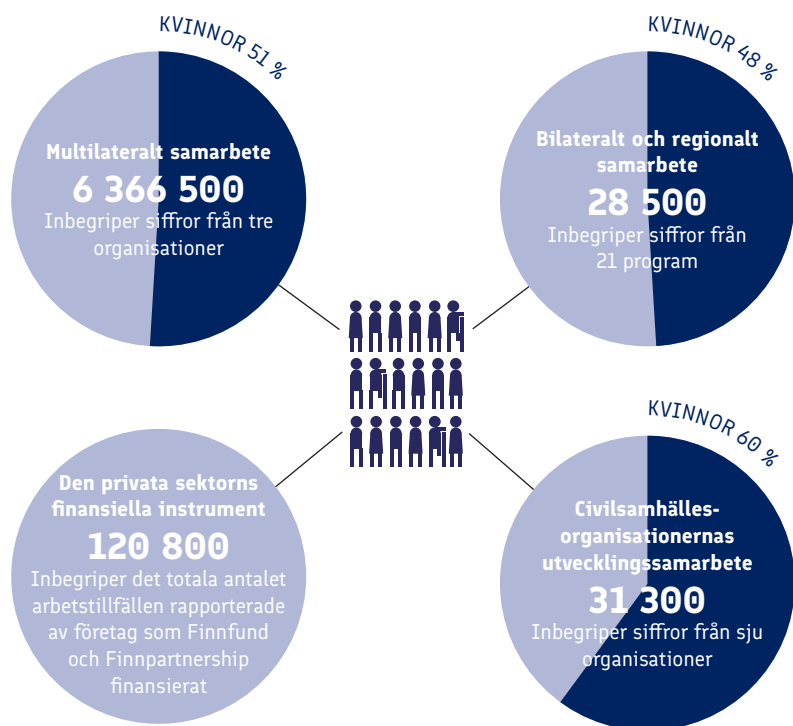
KVINNOR 51 %

Multilateralt samarbete
6 366 500
Inbegriper siffror från tre organisationer

KVINNOR 48 %

Bilateralt och regionalt samarbete
28 500
Inbegriper siffror från 21 program

KVINNOR 60 %

Den privata sektorns finansiella instrument
120 800
Inbegriper det totala antalet arbetstillfällen rapporterade av företag som Finnfund och Finnpartnership finansierat

Civilsamhälles-organisationernas utvecklingssamarbete
31 300
Inbegriper siffror från sju organisationer